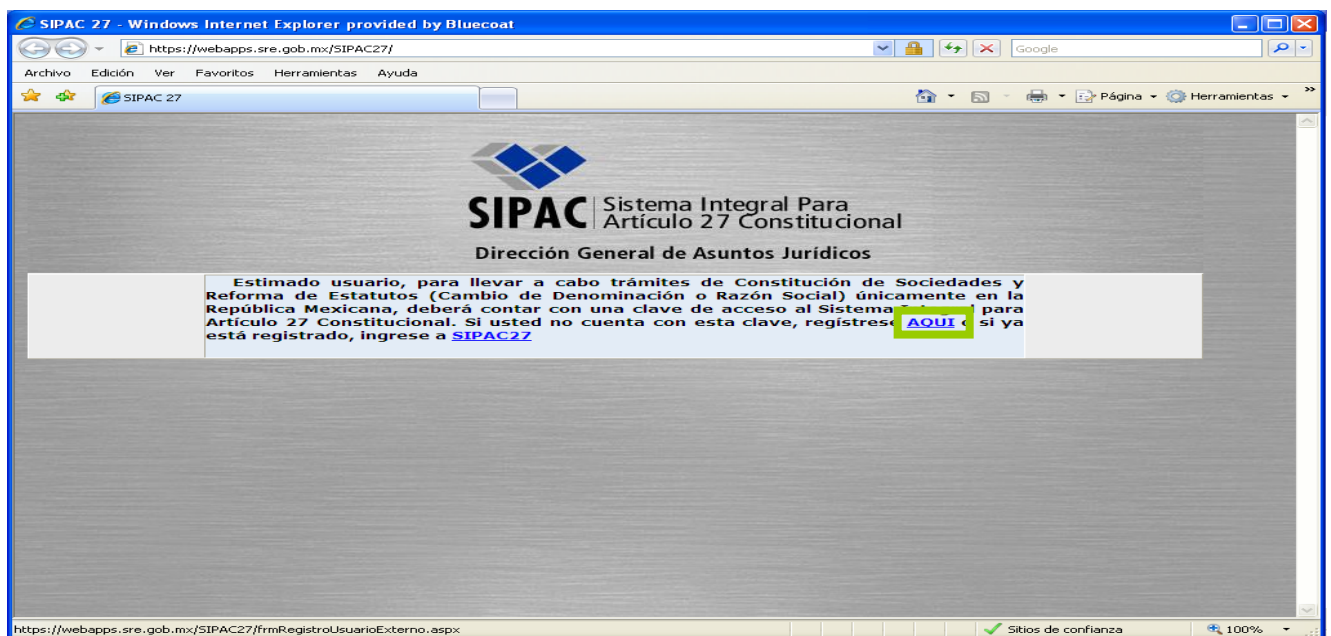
SIPAC 27 - Windows Internet Explorer provided by Bluecoat

https://webapps.sre.gob.mx/SIPAC27/

Google

Archivo Edición Ver Favoritos Herramientas Ayuda

SIPAC 27

Página Herramientas

SIPAC Sistema Integral Para Artículo 27 Constitucional

Dirección General de Asuntos Jurídicos

Estimado usuario, para llevar a cabo trámites de Constitución de Sociedades y Reforma de Estatutos (Cambio de Denominación o Razón Social) únicamente en la República Mexicana, deberá contar con una clave de acceso al Sistema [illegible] para Artículo 27 Constitucional. Si usted no cuenta con esta clave, regístrese AQUI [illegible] si ya está registrado, ingrese a SIPAC27

https://webapps.sre.gob.mx/SIPAC27/frmRegistroUsuarioExterno.aspx

Sitios de confianza

100%